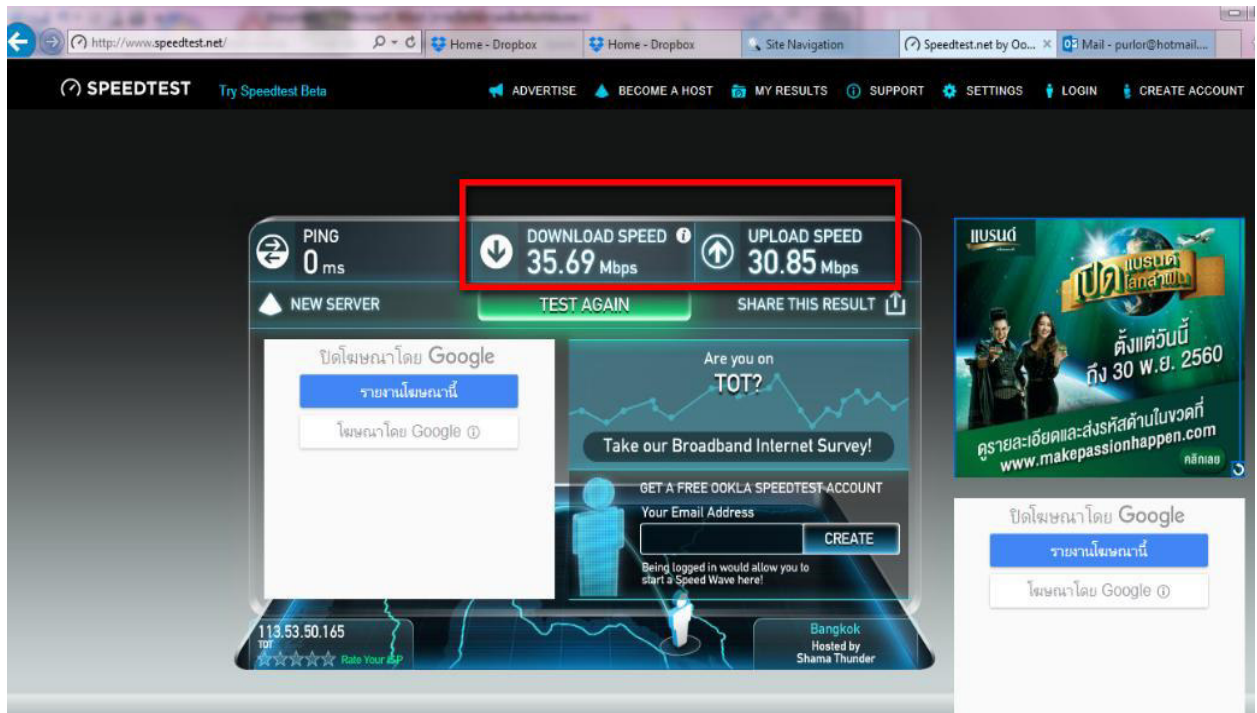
http://www.speedtest.net/
Home - Dropbox
Home - Dropbox
Site Navigation
Speedtest.net by Oo...
Mail - purlor@hotmail....

SPEEDTEST Try Speedtest Beta
ADVERTISE BECOME A HOST MY RESULTS SUPPORT SETTINGS LOGIN CREATE ACCOUNT

PING
0 ms
DOWNLOAD SPEED
35.69 Mbps
UPLOAD SPEED
30.85 Mbps

NEW SERVER
TEST AGAIN
SHARE THIS RESULT

ปิดโฆษณาโดย Google
รายงานโฆษณานี้
โฆษณาโดย Google

Are you on
TOT?
Take our Broadband Internet Survey!

GET A FREE OOKLA SPEEDTEST ACCOUNT
Your Email Address
CREATE
Being logged in would allow you to start a Speed Wave here!

113.53.50.165
TOT
Rate Your ISP

Bangkok
Hosted by
Shama Thunder

แบรนด์
เปิด แบรนด์ โลกล้ำฝัน
ตั้งแต่วันนี้
ถึง 30 พ.ย. 2560
ดูรายละเอียดและส่งรหัสด้านในขวดที่
www.makepassionhappen.com
คลิกเลย

ปิดโฆษณาโดย Google
รายงานโฆษณานี้
โฆษณาโดย Google